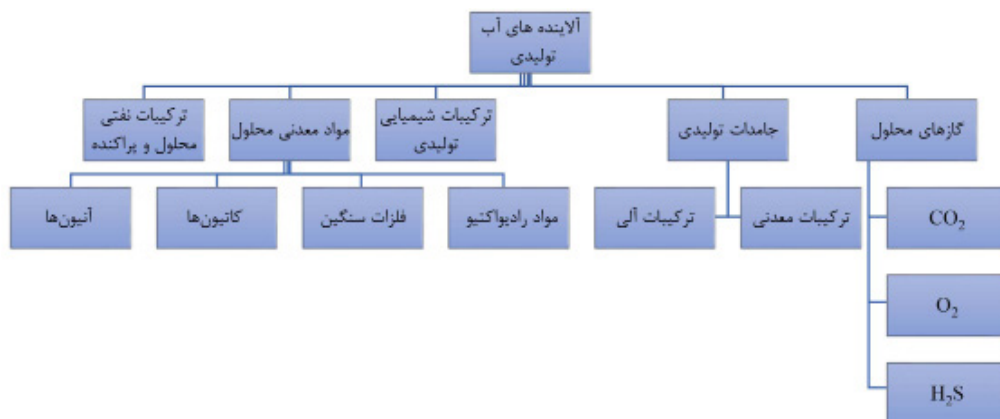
آلاینده های آب تولیدی

گازهای محلول

جامدات تولیدی

ترکیبات شیمیایی تولیدی

مواد معدنی محلول

ترکیبات نفتی محلول و پراکنده

$CO_2$

$O_2$

$H_2S$

ترکیبات معدنی

ترکیبات آلی

مواد رادیواکتیو

فلزات سنگین

کاتیون‌ها

آنیون‌ها